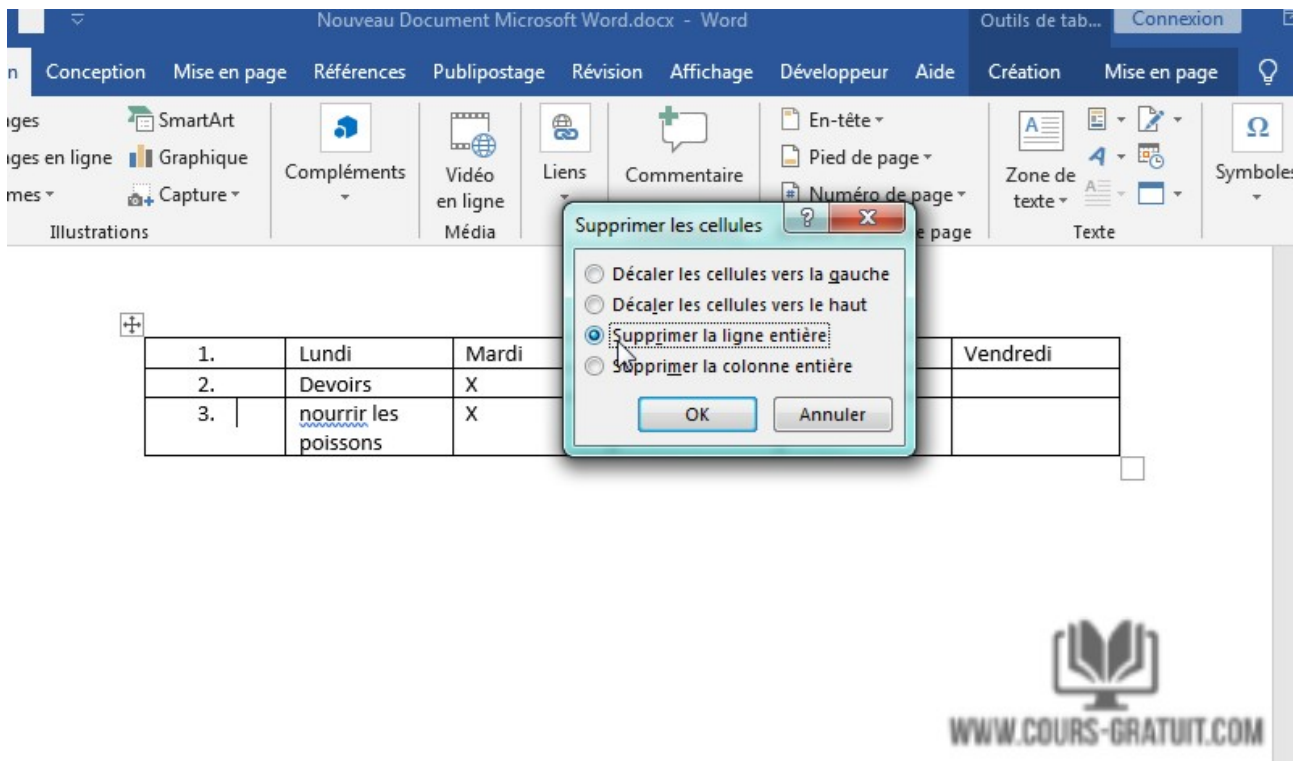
Nouveau Document Microsoft Word.docx - Word
Outils de tab... Connexion

n Conception Mise en page Références Publipostage Révision Affichage Développeur Aide Création Mise en page

ges
ges en ligne
mes
SmartArt
Graphique
Capture
Illustrations
Compléments
Vidéo en ligne
Média
Liens
Commentaire
En-tête
Pied de page
Numéro de page
e page
Zone de texte
Texte
Symboles

Supprimer les cellules
? X
Décaler les cellules vers la gauche
Décaler les cellules vers le haut
Supprimer la ligne entière
Supprimer la colonne entière
OK
Annuler

| 1. | Lundi | Mardi | | Vendredi |
|---|---|---|---|---|
| 2. | Devoirs | X | | |
| 3. | nourrir les poissons | X | | |

WWW.COURS-GRATUIT.COM